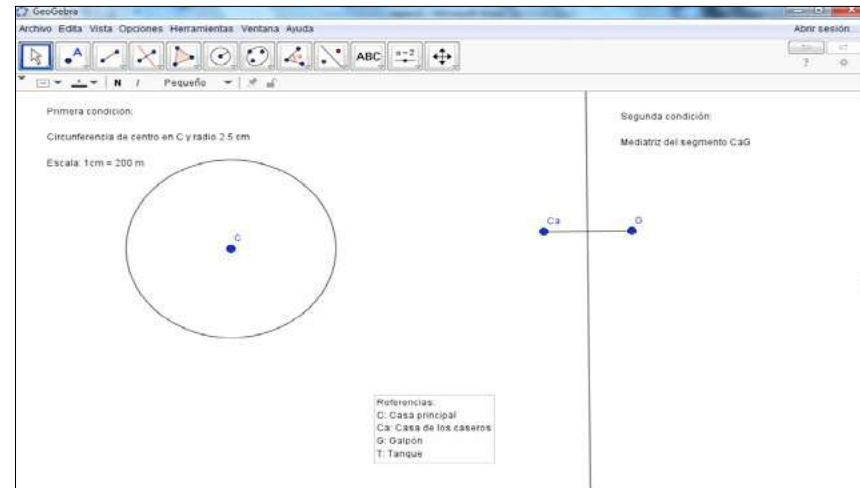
GeoGebra

Archivo Edita Vista Opciones Herramientas Ventana Ayuda

Abrir sesión...

ABC $a=2$

N I Pequeño

Primera condición:

Circunferencia de centro en C y radio 2.5 cm

Escala: 1cm = 200 m

C

Segunda condición:

Mediatriz del segmento CaG

Ca

G

Referencias:
C: Casa principal
Ca: Casa de los caseros
G: Galpón
T: Tanque